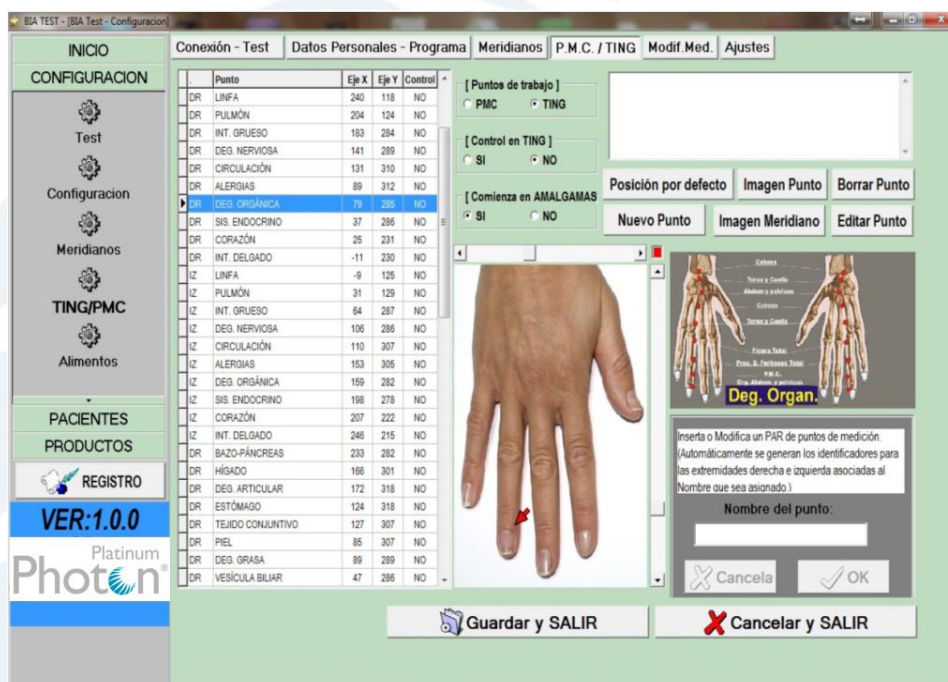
BIA TEST - [BIA Test - Configuracion]

INICIO
CONFIGURACION
Test
Configuracion
Meridianos
TING/PMC
Alimentos
PACIENTES
PRODUCTOS
REGISTRO
VER:1.0.0
Platinum
Photon

Conexión - Test | Datos Personales - Programa | Meridianos | P.M.C. / TING | Modif.Med. | Ajustes

| . | Punto | Eje X | Eje Y | Control |
|---|---|---|---|---|
| DR | LINFA | 240 | 118 | NO |
| DR | PULMÓN | 204 | 124 | NO |
| DR | INT. GRUESO | 183 | 284 | NO |
| DR | DEG. NERVIOSA | 141 | 289 | NO |
| DR | CIRCULACIÓN | 131 | 310 | NO |
| DR | ALERGIAS | 89 | 312 | NO |
| DR | DEG. ORGÁNICA | 79 | 285 | NO |
| DR | SIS. ENDOCRINO | 37 | 286 | NO |
| DR | CORAZÓN | 25 | 231 | NO |
| DR | INT. DELGADO | -11 | 230 | NO |
| IZ | LINFA | -9 | 125 | NO |
| IZ | PULMÓN | 31 | 129 | NO |
| IZ | INT. GRUESO | 64 | 287 | NO |
| IZ | DEG. NERVIOSA | 106 | 286 | NO |
| IZ | CIRCULACIÓN | 110 | 307 | NO |
| IZ | ALERGIAS | 153 | 305 | NO |
| IZ | DEG. ORGÁNICA | 159 | 282 | NO |
| IZ | SIS. ENDOCRINO | 198 | 278 | NO |
| IZ | CORAZÓN | 207 | 222 | NO |
| IZ | INT. DELGADO | 246 | 215 | NO |
| DR | BAZO-PÁNCREAS | 233 | 282 | NO |
| DR | HÍGADO | 166 | 301 | NO |
| DR | DEG. ARTICULAR | 172 | 318 | NO |
| DR | ESTÓMAGO | 124 | 318 | NO |
| DR | TEJIDO CONJUNTIVO | 127 | 307 | NO |
| DR | PIEL | 85 | 307 | NO |
| DR | DEG. GRASA | 89 | 289 | NO |
| DR | VESÍCULA BILIAR | 47 | 286 | NO |

[ Puntos de trabajo ]
PMC   TING

[ Control en TING ]
SI   NO

[ Comienza en AMALGAMAS
SI   NO

Posición por defecto | Imagen Punto | Borrar Punto
Nuevo Punto | Imagen Meridiano | Editar Punto

Cabeza
Torax y Cuello
Abdom. y pelvicos
Cabeza
Torax y Cuello
Pinaria Total
Pros. S. Pertienes Total
P.M.C.
Org. Abdom. y pelvicos
Deg. Organ.

Inserta o Modifica un PAR de puntos de medición. (Automáticamente se generan los identificadores para las extremidades derecha e izquierda asociadas al Nombre que sea asignado.)

Nombre del punto:

Cancela   OK

Guardar y SALIR
Cancelar y SALIR